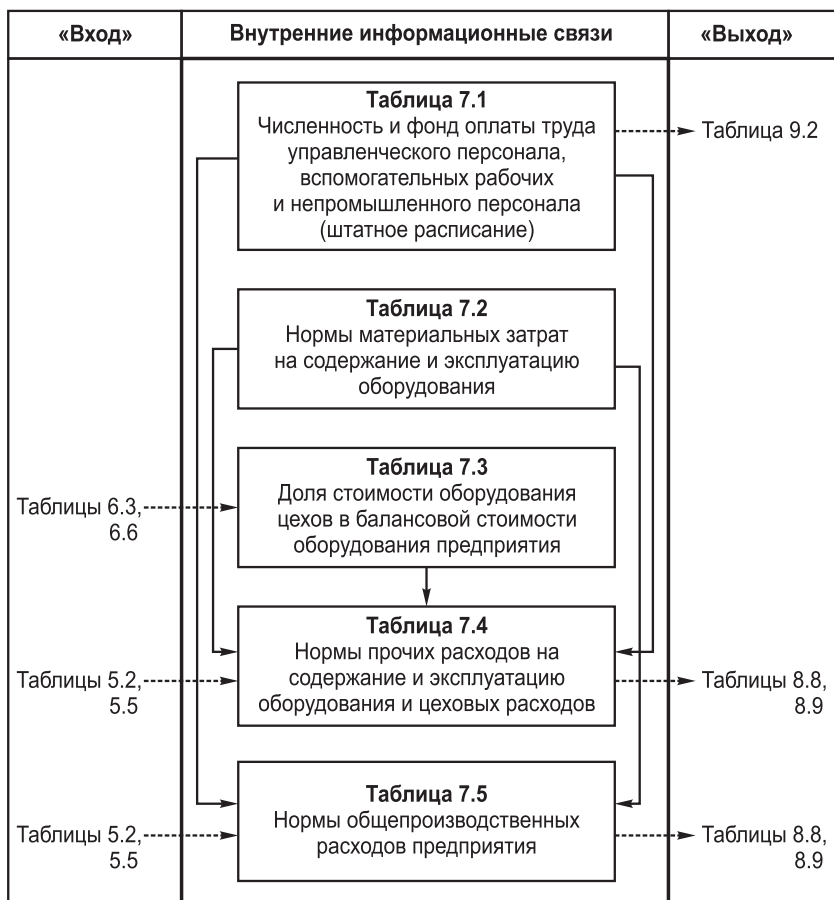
| «Вход» | Внутренние информационные связи | «Выход» |
|---|---|---|
| | Таблица 7.1 Численность и фонд оплаты труда управленческого персонала, вспомогательных рабочих и непромышленного персонала (штатное расписание) | Таблица 9.2 |
| | Таблица 7.2 Нормы материальных затрат на содержание и эксплуатацию оборудования | |
| Таблицы 6.3, 6.6 | Таблица 7.3 Доля стоимости оборудования цехов в балансовой стоимости оборудования предприятия | |
| Таблицы 5.2, 5.5 | Таблица 7.4 Нормы прочих расходов на содержание и эксплуатацию оборудования и цеховых расходов | Таблицы 8.8, 8.9 |
| Таблицы 5.2, 5.5 | Таблица 7.5 Нормы общепроизводственных расходов предприятия | Таблицы 8.8, 8.9 |